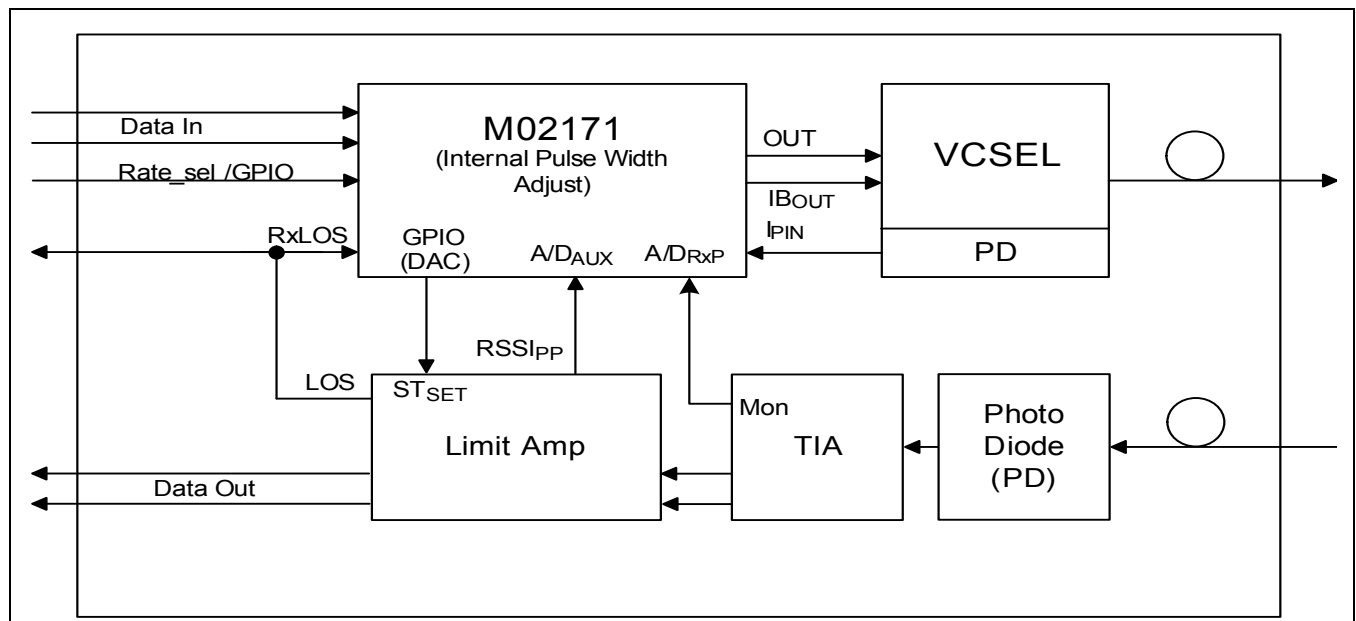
Data In

Rate_sel /GPIO

RxLOS

M02171
(Internal Pulse Width Adjust)

GPIO (DAC)

A/D$_{AUX}$

A/D$_{RxP}$

OUT

IB$_{OUT}$

I$_{PIN}$

VCSEL

PD

RSSI$_{PP}$

LOS

ST$_{SET}$

Limit Amp

Data Out

Mon

TIA

Photo Diode (PD)